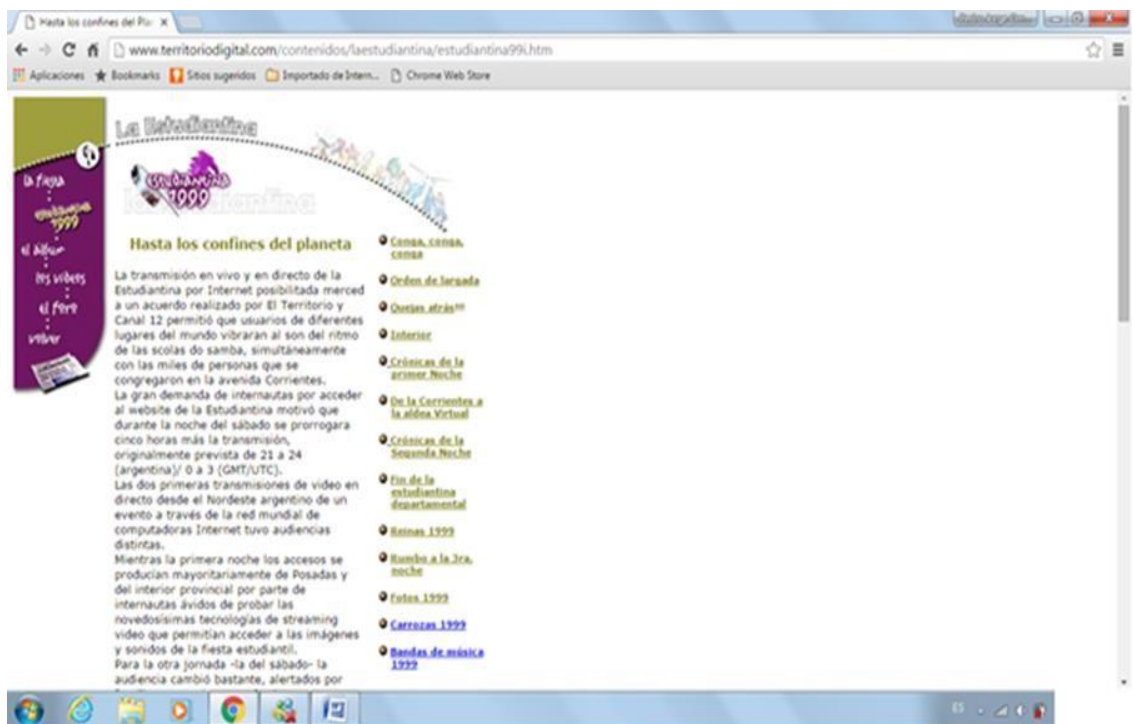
Hasta los confines del Pla ×

www.territoriodigital.com/contenidos/laestudiantina/estudiantina99i.htm

Aplicaciones Bookmarks Sitios sugeridos Importado de Intern... Chrome Web Store

La Estudiantina

Estudiantina 1999

la fiesta

estudiantina 1999

el álbum

los videos

el foro

volver

Hasta los confines del planeta

La transmisión en vivo y en directo de la Estudiantina por Internet posibilitada merced a un acuerdo realizado por El Territorio y Canal 12 permitió que usuarios de diferentes lugares del mundo vibraran al son del ritmo de las scolas do samba, simultáneamente con las miles de personas que se congregaron en la avenida Corrientes.
La gran demanda de internautas por acceder al website de la Estudiantina motivó que durante la noche del sábado se prorrogara cinco horas más la transmisión, originalmente prevista de 21 a 24 (argentina)/ 0 a 3 (GMT/UTC).
Las dos primeras transmisiones de video en directo desde el Nordeste argentino de un evento a través de la red mundial de computadoras Internet tuvo audiencias distintas.
Mientras la primera noche los accesos se producían mayoritariamente de Posadas y del interior provincial por parte de internautas ávidos de probar las novedosísimas tecnologías de streaming video que permitían acceder a las imágenes y sonidos de la fiesta estudiantil.
Para la otra jornada -la del sábado- la audiencia cambió bastante, alertados por

Conga, conga, conga

Orden de largada

Quejas atrás!!!

Interior

Crónicas de la primer Noche

De la Corrientes a la aldea Virtual

Crónicas de la Segunda Noche

Fin de la estudiantina departamental

Reinas 1999

Rumbo a la 3ra. noche

Fotos 1999

Carrozas 1999

Bandas de música 1999